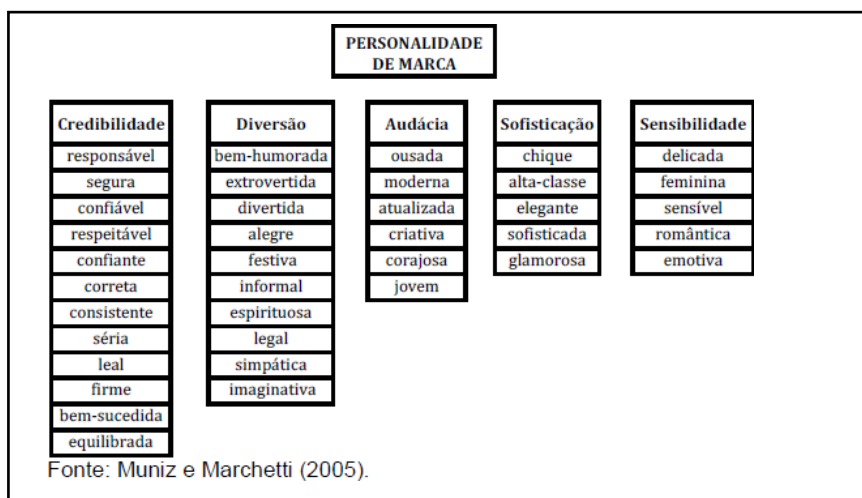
PERSONALIDADE DE MARCA

Credibilidade
responsável
segura
confiável
respeitável
confiante
correta
consistente
séria
leal
firme
bem-sucedida
equilibrada

Diversão
bem-humorada
extrovertida
divertida
alegre
festiva
informal
espirituosa
legal
simpática
imaginativa

Audácia
ousada
moderna
atualizada
criativa
corajosa
jovem

Sofisticação
chique
alta-classe
elegante
sofisticada
glamorosa

Sensibilidade
delicada
feminina
sensível
romântica
emotiva

Fonte: Muniz e Marchetti (2005).